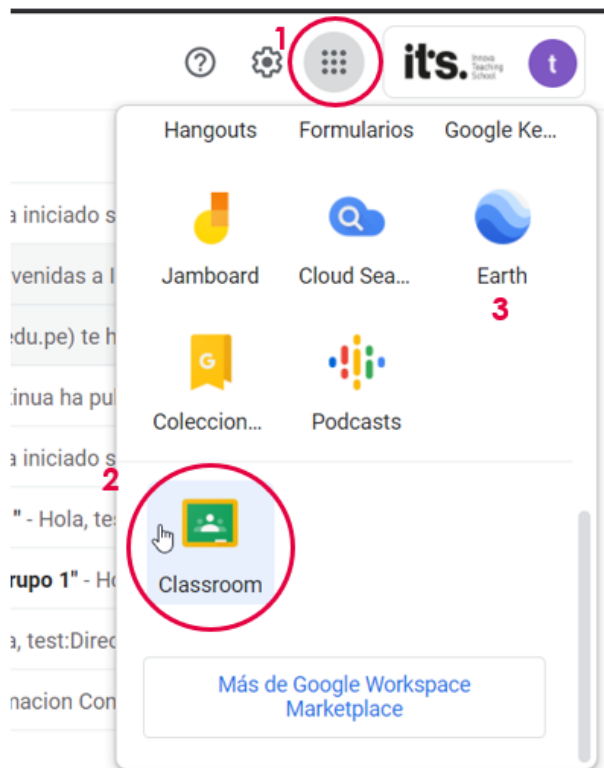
1

its. Innova Teaching School

t

Hangouts Formularios Google Ke...

a iniciado s
venidas a l
edu.pe) te h
tinua ha pu
a iniciado s
" - Hola, te
rupo 1" - Ho
a, test:Direc
nacion Con

Jamboard Cloud Sea... Earth

3

Coleccion... Podcasts

2

Classroom

Más de Google Workspace Marketplace